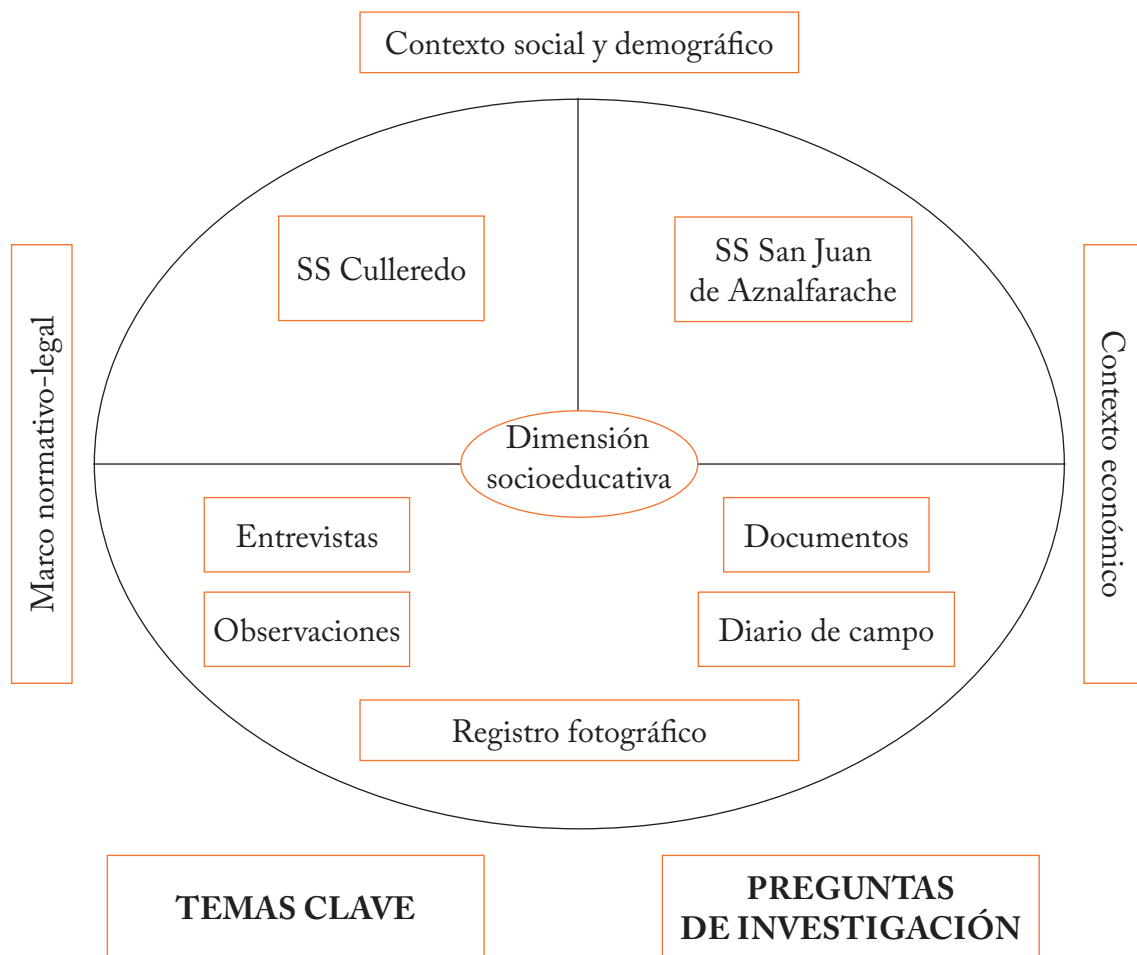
Contexto social y demográfico

Marco normativo-legal

SS Culleredo

SS San Juan de Aznalfarache

Contexto económico

Dimensión socioeducativa

Entrevistas

Documentos

Observaciones

Diario de campo

Registro fotográfico

TEMAS CLAVE

PREGUNTAS DE INVESTIGACIÓN